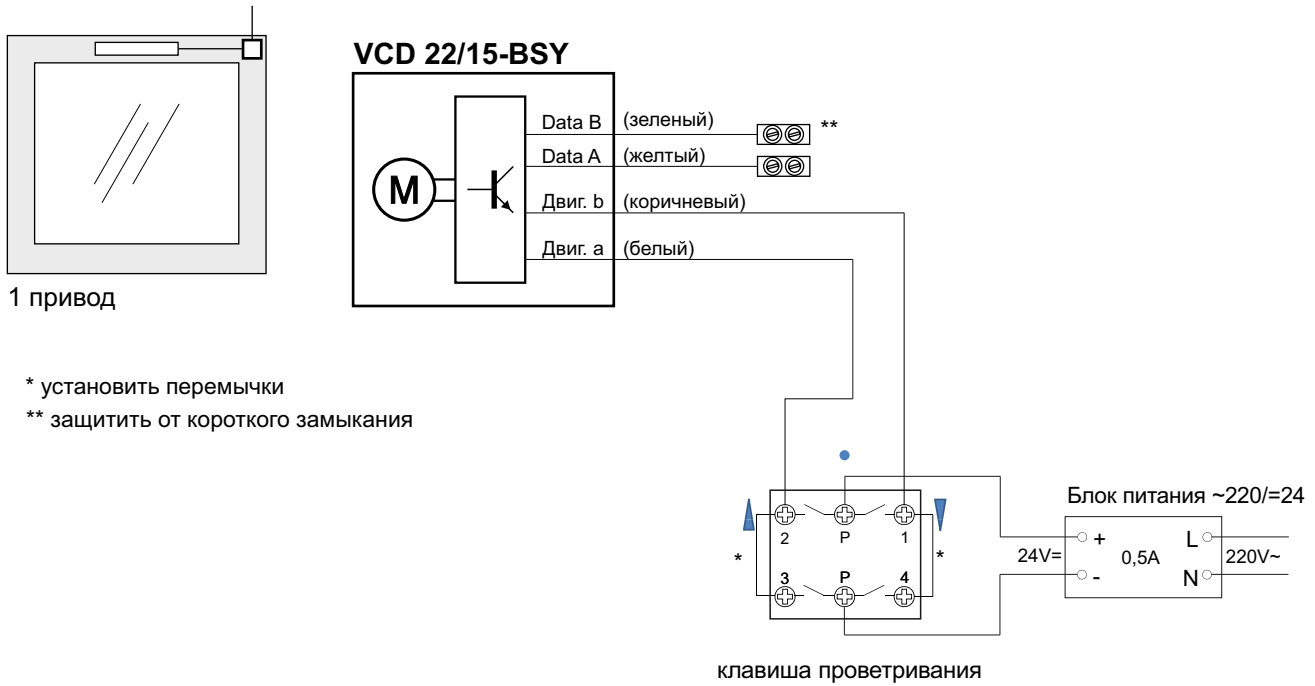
VCD 22/15-BSY

M

Data B (зеленый) **

Data A (желтый)

Двиг. b (коричневый)

Двиг. a (белый)

1 привод

* установить перемычки

** защитить от короткого замыкания

2 P 1

3 P 4

*

*

Блок питания ~220/=24

24V= + - 0,5A L N 220V~

клавиша проветривания